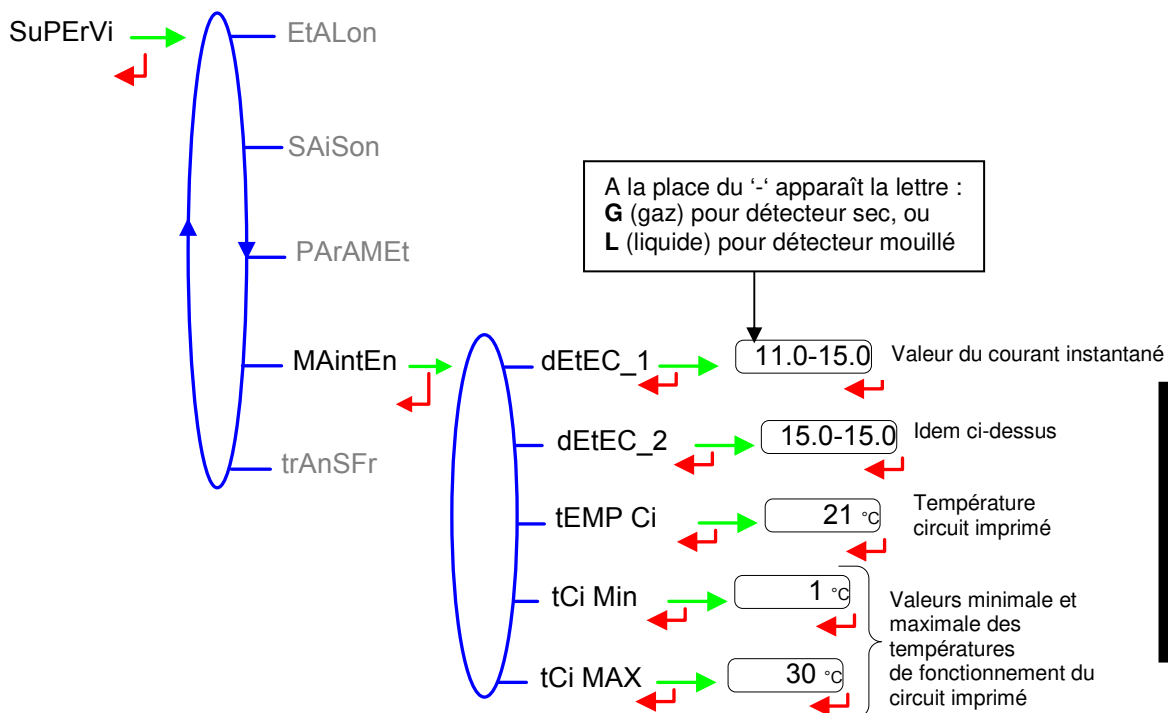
SuPErVi

EtALon

SAiSon

PArAMEt

MAintEn

trAnSFr

A la place du '-' apparaît la lettre :
**G** (gaz) pour détecteur sec, ou
**L** (liquide) pour détecteur mouillé

dEtEC_1

11.0-15.0

Valeur du courant instantané

dEtEC_2

15.0-15.0

Idem ci-dessus

tEMP Ci

21 °C

Température circuit imprimé

tCi Min

1 °C

tCi MAX

30 °C

Valeurs minimale et maximale des températures de fonctionnement du circuit imprimé